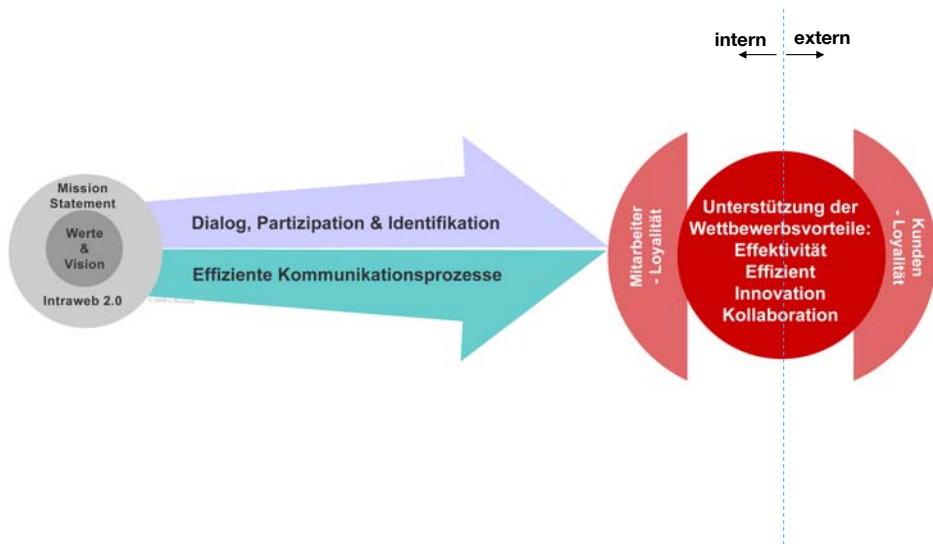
intern extern

Mission Statement

Werte & Vision

Intraweb 2.0

Dialog, Partizipation & Identifikation

Effiziente Kommunikationsprozesse

Mitarbeiter - Loyalität

Unterstützung der Wettbewerbsvorteile: Effektivität Effizient Innovation Kollaboration

Kunden - Loyalität